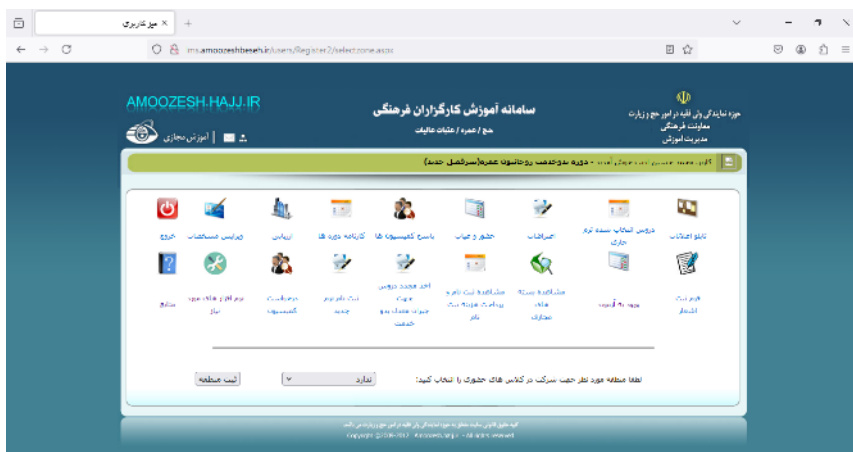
میز کاربری

ms.amoozeshbeheh.ir/users/Register2/selectzone.aspx

AMOOZESH.HAJJ.IR

سامانه آموزش کارگزاران فرهنگی

حج / عمره / عتبات عالیات

حوزه نمایندگی ولی فقیه در امور حج و زیارت
معاونت فرهنگی
مدیریت آموزش

آموزش مجازی

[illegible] - دوره بدوخدمت روحانیون عمره(سرگروه جدید)

تابلو اعلانات

دروس انتخاب شده ترم جاری

حضورها

حضور و غیاب

پاسخ کمیسیون ها

کارنامه دوره ها

ارزیابی

ویرایش مشخصات

خروج

فرم ثبت اشعار

مورد ها آموزش

مشاهده نمرات های مجازی

مشاهده ثبت نام و پرداخت هزینه ثبت نام

اخذ مجدد دروس جهت جبران معدل بدو خدمت

ثبت نام ترم جدید

درخواست کمیسیون

نرم افزار های مورد نیاز

راهنما

لطفا منطقه مورد نظر جهت شرکت در کلاس های حضوری را انتخاب کنید:

ندارد

ثبت منطقه

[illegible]
Copyright © 2016-2017 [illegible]